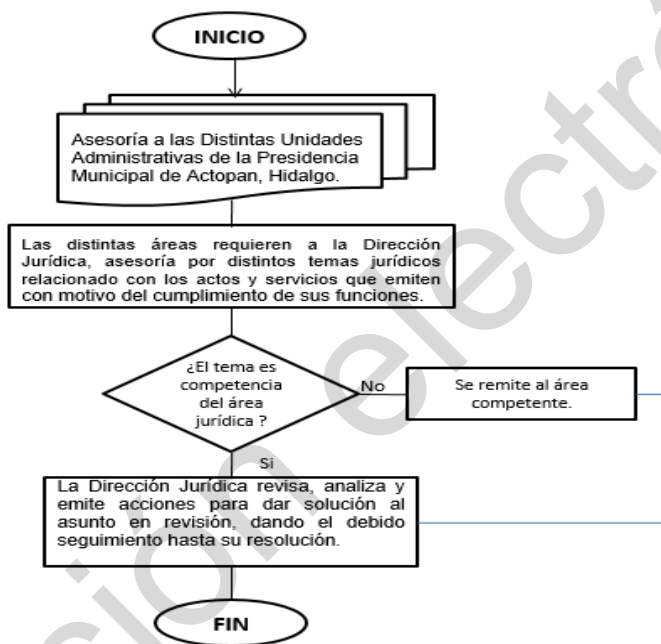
INICIO

Asesoría a las Distintas Unidades Administrativas de la Presidencia Municipal de Actopan, Hidalgo.

Las distintas áreas requieren a la Dirección Jurídica, asesoría por distintos temas jurídicos relacionado con los actos y servicios que emiten con motivo del cumplimiento de sus funciones.

¿El tema es competencia del área jurídica ?

No

Se remite al área competente.

Si

La Dirección Jurídica revisa, analiza y emite acciones para dar solución al asunto en revisión, dando el debido seguimiento hasta su resolución.

FIN